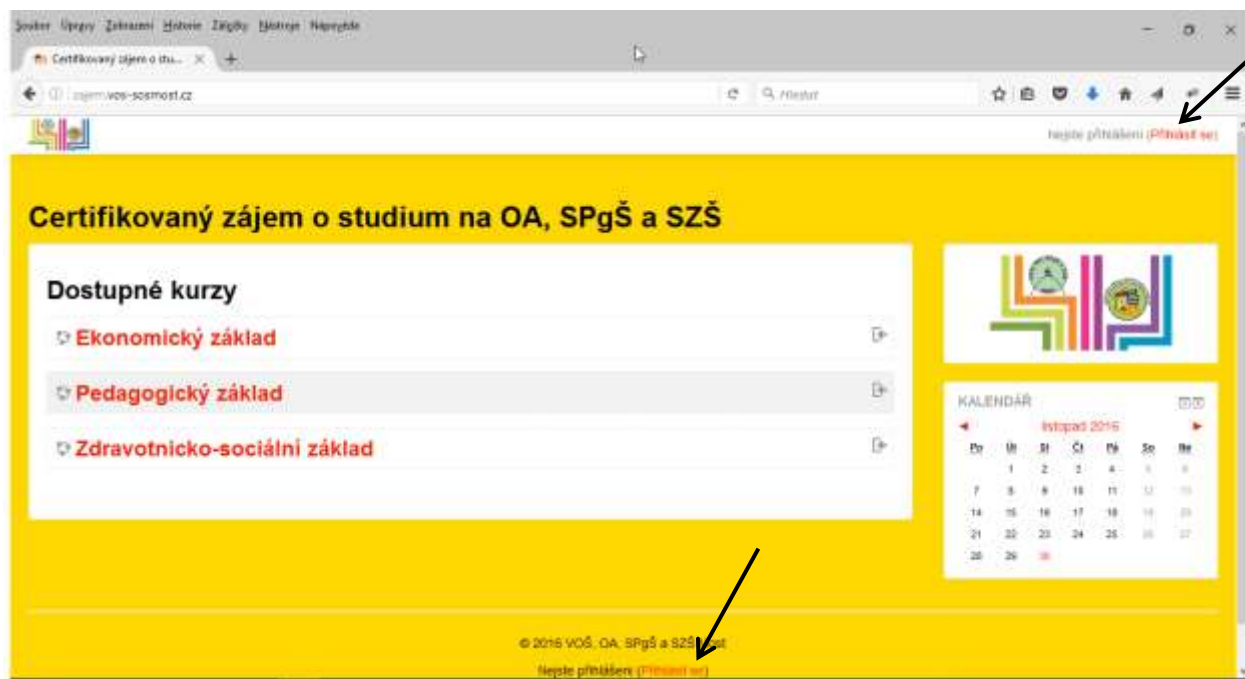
Soubor Úpravy Zobrazení Historie Záložky Nástroje Nápověda

Certifikovaný zájem o stu...

zajem.vos-sosmost.cz

Hledat

Nejste přihlášeni (Přihlásit se)

Certifikovaný zájem o studium na OA, SPgŠ a SZŠ

Dostupné kurzy

Ekonomický základ

Pedagogický základ

Zdravotnicko-sociální základ

KALENDÁŘ

listopad 2016

| Po | Út | St | Čt | Pá | So | Ne |
|---|---|---|---|---|---|---|
| | 1 | 2 | 3 | 4 | 5 | 6 |
| 7 | 8 | 9 | 10 | 11 | 12 | 13 |
| 14 | 15 | 16 | 17 | 18 | 19 | 20 |
| 21 | 22 | 23 | 24 | 25 | 26 | 27 |
| 28 | 29 | 30 | | | | |

© 2016 VOŠ, OA, SPgŠ a SZŠ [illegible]

Nejste přihlášeni (Přihlásit se)